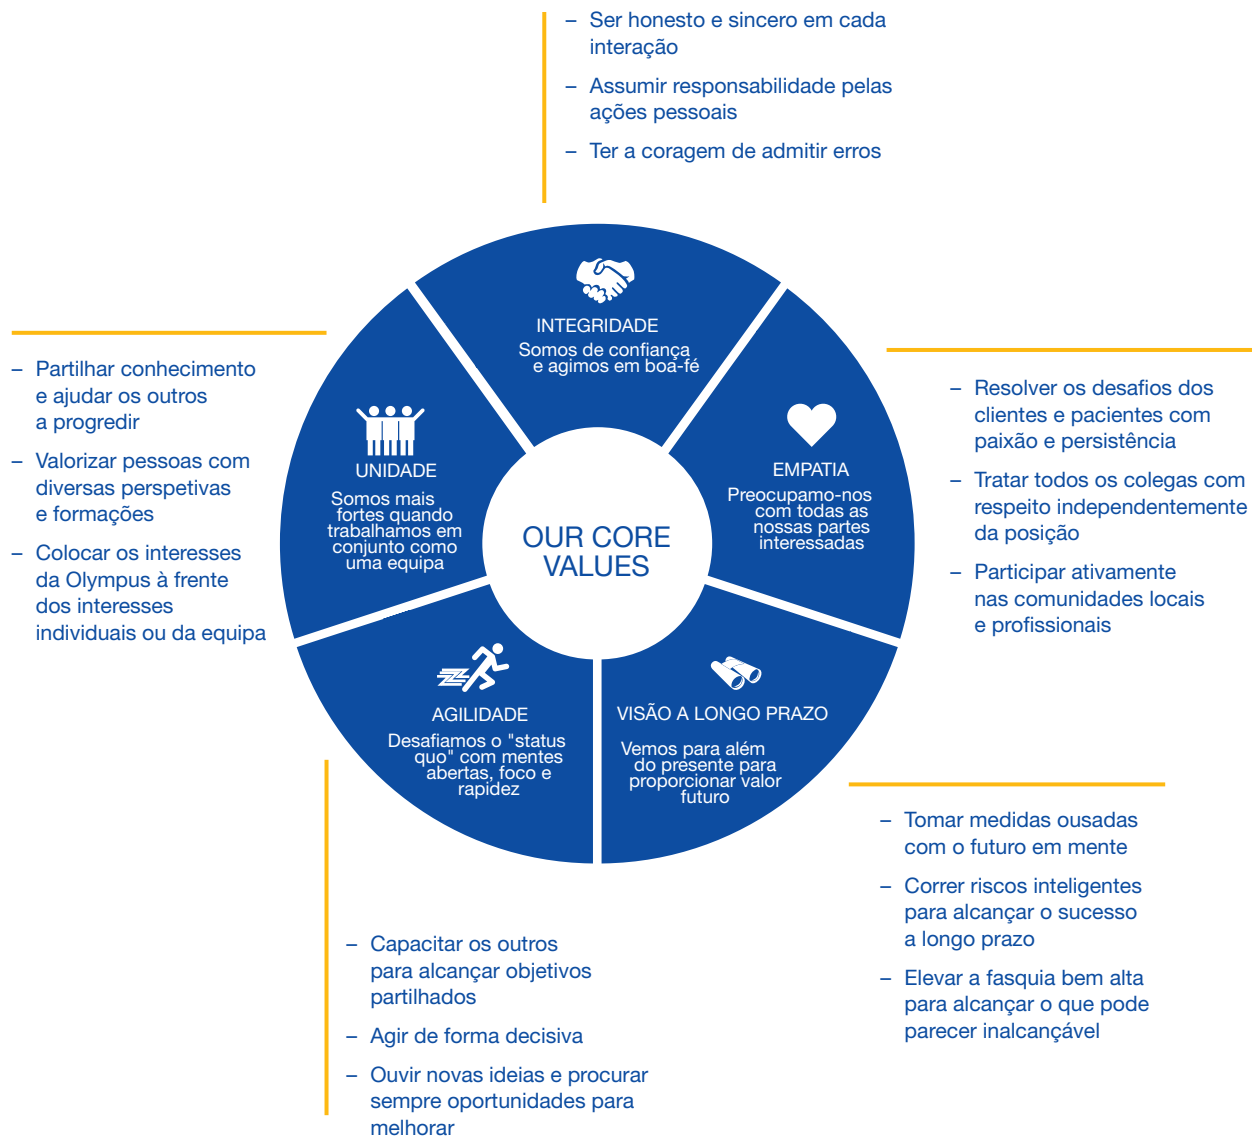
– Ser honesto e sincero em cada interação

– Assumir responsabilidade pelas ações pessoais

– Ter a coragem de admitir erros

– Partilhar conhecimento e ajudar os outros a progredir

– Valorizar pessoas com diversas perspetivas e formações

– Colocar os interesses da Olympus à frente dos interesses individuais ou da equipa

INTEGRIDADE
Somos de confiança e agimos em boa-fé

UNIDADE
Somos mais fortes quando trabalhamos em conjunto como uma equipa

EMPATIA
Preocupamo-nos com todas as nossas partes interessadas

OUR CORE VALUES

AGILIDADE
Desafiamos o "status quo" com mentes abertas, foco e rapidez

VISÃO A LONGO PRAZO
Vemos para além do presente para proporcionar valor futuro

– Resolver os desafios dos clientes e pacientes com paixão e persistência

– Tratar todos os colegas com respeito independentemente da posição

– Participar ativamente nas comunidades locais e profissionais

– Tomar medidas ousadas com o futuro em mente

– Correr riscos inteligentes para alcançar o sucesso a longo prazo

– Elevar a fasquia bem alta para alcançar o que pode parecer inalcançável

– Capacitar os outros para alcançar objetivos partilhados

– Agir de forma decisiva

– Ouvir novas ideias e procurar sempre oportunidades para melhorar